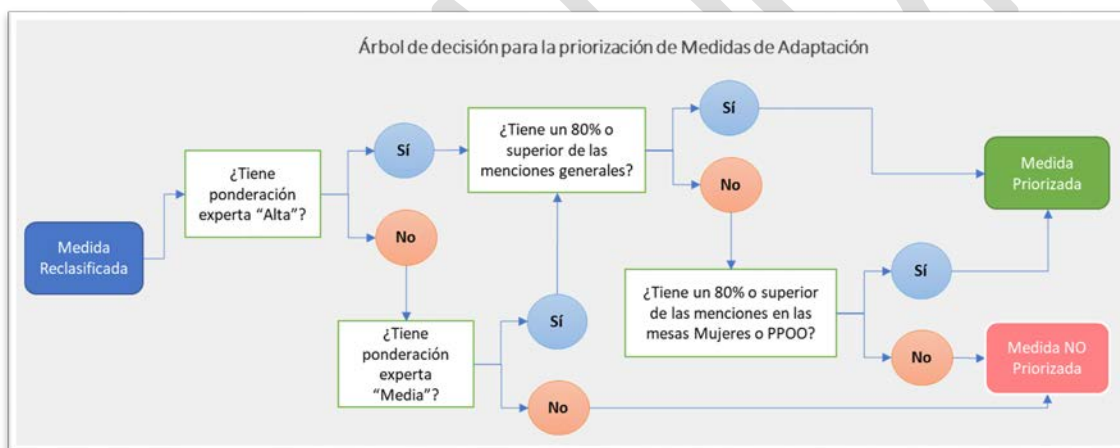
Árbol de decisión para la priorización de Medidas de Adaptación

Medida Reclasificada

¿Tiene ponderación experta "Alta"?

Sí

No

¿Tiene un 80% o superior de las menciones generales?

Sí

No

Medida Priorizada

¿Tiene ponderación experta "Media"?

Sí

No

¿Tiene un 80% o superior de las menciones en las mesas Mujeres o PPOO?

Sí

No

Medida NO Priorizada